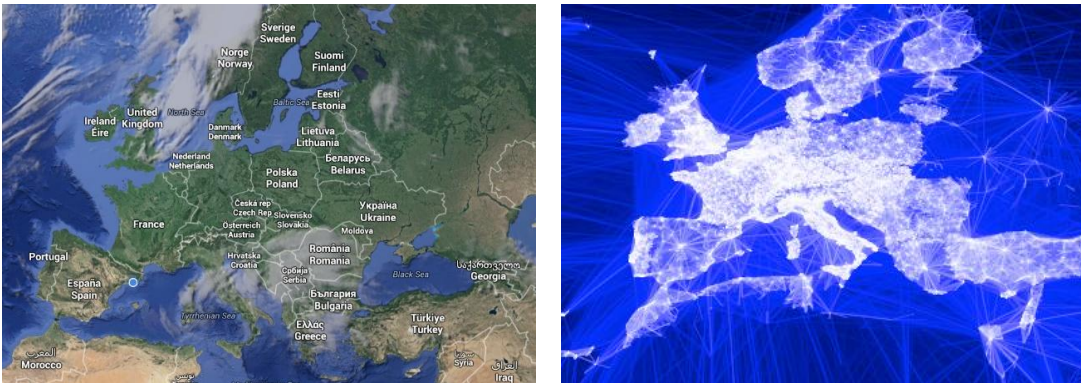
Sverige
Sweden
Norge
Norway
Suomi
Finland
Eesti
Estonia
Ireland
Éire
United
Kingdom
North Sea
Baltic Sea
Danmark
Denmark
Lietuva
Lithuania
Nederland
Netherlands
Беларусь
Belarus
Polska
Poland
Česká rep
Czech Rep
Slovensko
Slovakia
Україна
Ukraine
France
Österreich
Austria
Moldova
Romania
Romania
Hrvatska
Croatia
Portugal
Србија
Serbia
Black Sea
საქართველო
Georgia
España
Spain
България
Bulgaria
Tyrrhenian Sea
Ελλάς
Greece
Türkiye
Turkey
المغرب
Morocco
سوريا
Syria
تونس
العراق
Iraq